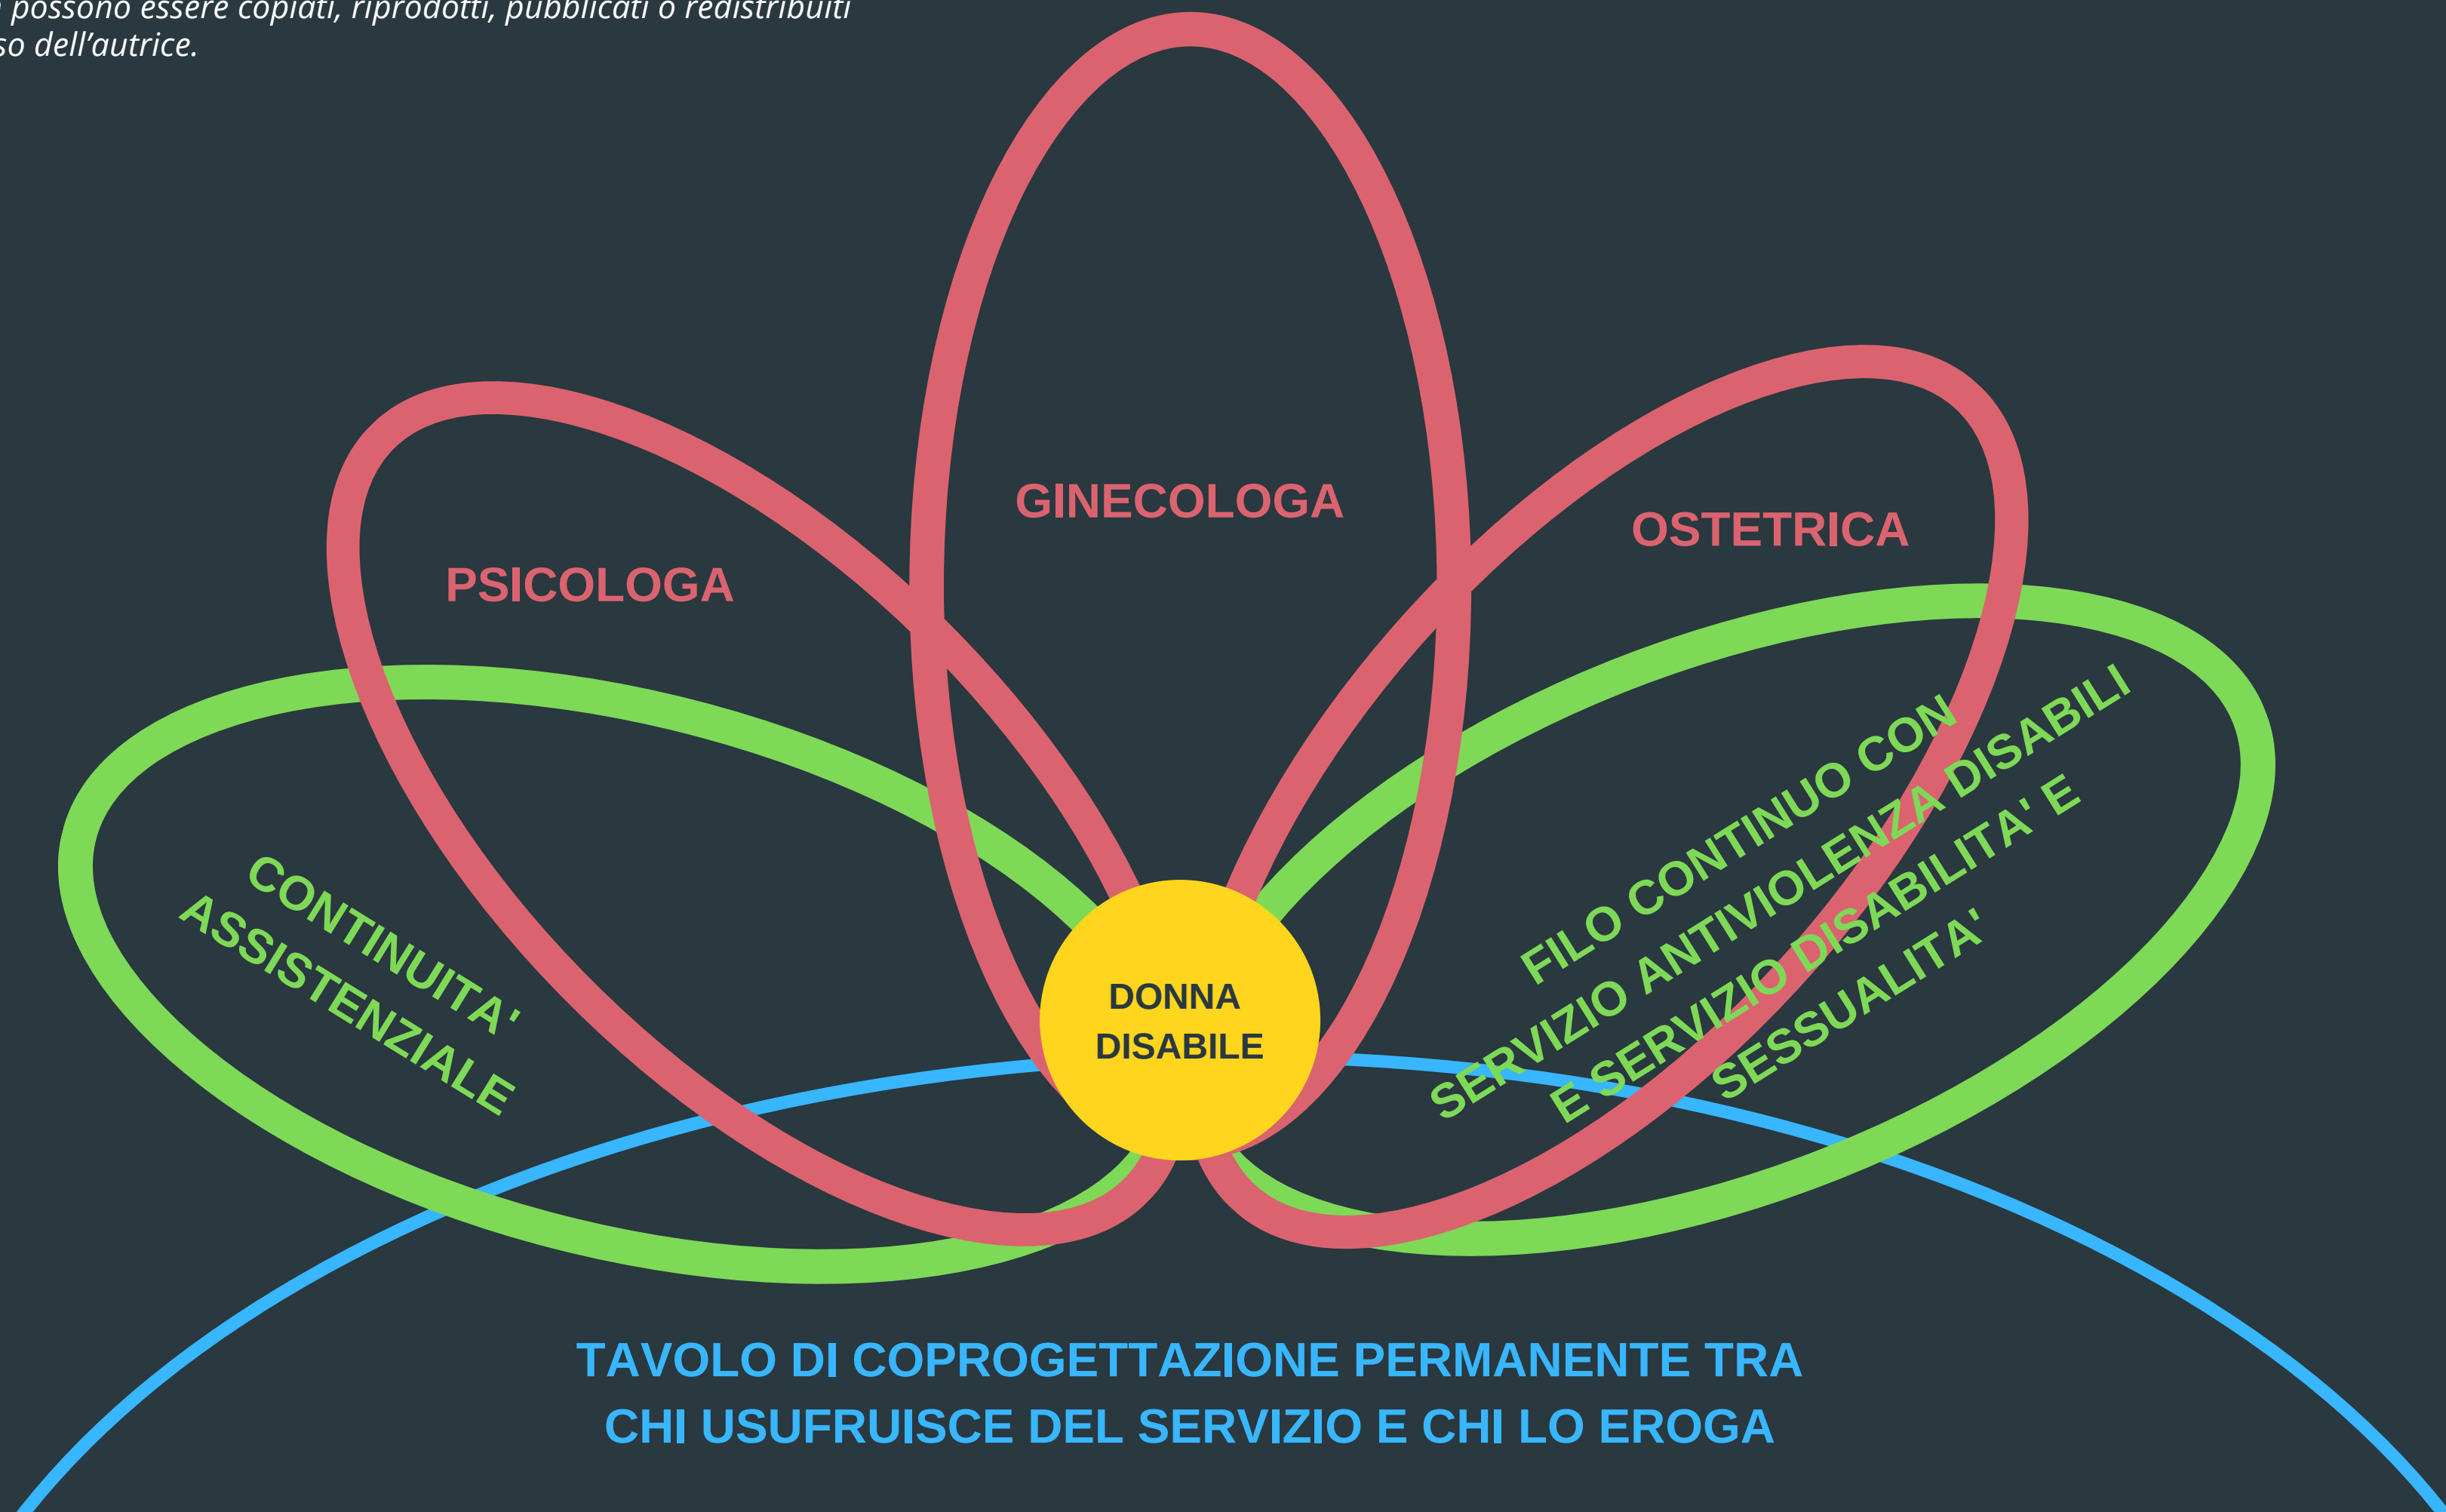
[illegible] possono essere copiati, riprodotti, pubblicati o redistribuiti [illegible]so dell'autrice.

GINECOLOGA

PSICOLOGA

OSTETRICA

FILO CONTINUO CON SERVIZIO ANTIVIOLENZA DISABILI E SERVIZIO DISABILITA' E SESSUALITA'

CONTINUITA' ASSISTENZIALE

DONNA DISABILE

TAVOLO DI COPROGETTAZIONE PERMANENTE TRA CHI USUFRUISCE DEL SERVIZIO E CHI LO EROGA